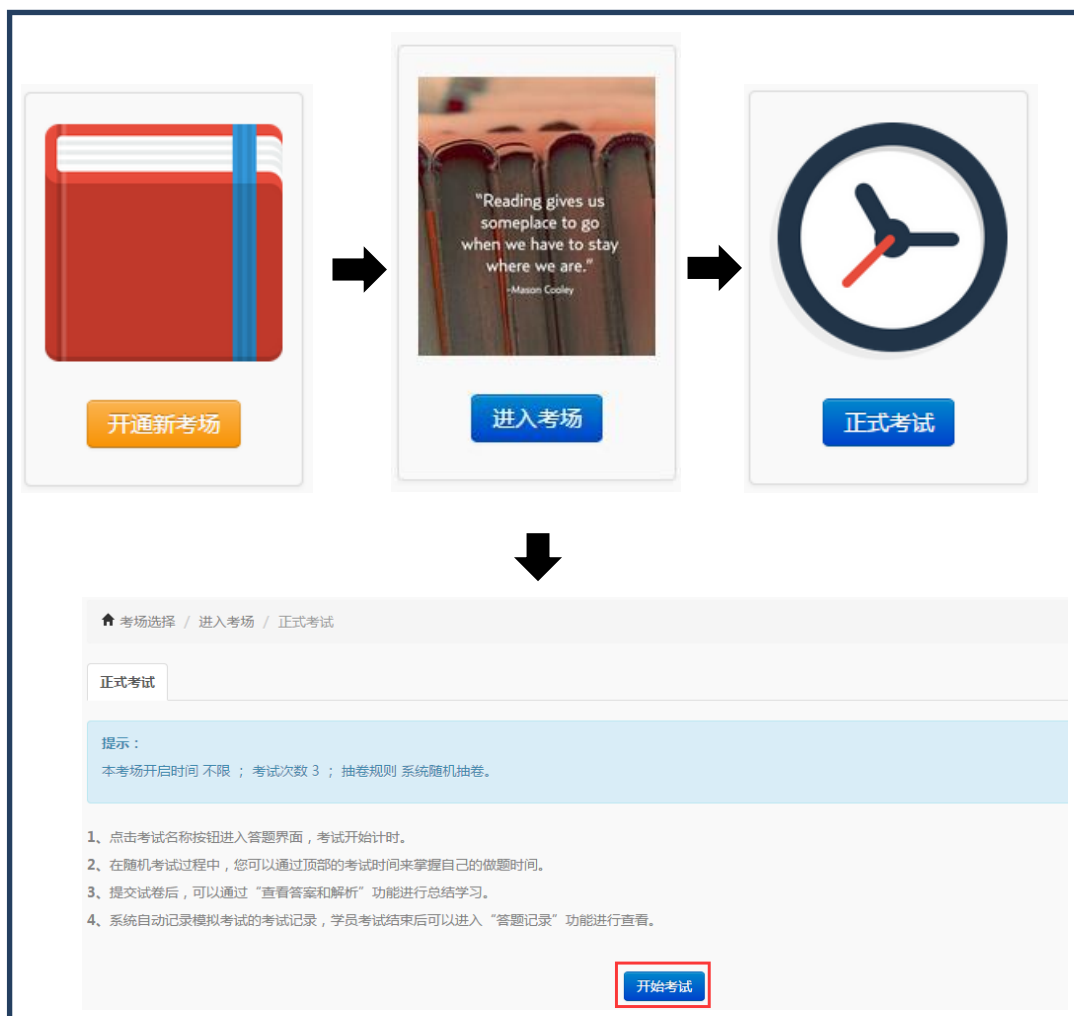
开通新考场

"Reading gives us someplace to go when we have to stay where we are."
-Mason Cooley

进入考场

正式考试

考场选择 / 进入考场 / 正式考试

正式考试

提示：
本考场开启时间 不限 ； 考试次数 3 ； 抽卷规则 系统随机抽卷。

1、点击考试名称按钮进入答题界面，考试开始计时。
2、在随机考试过程中，您可以通过顶部的考试时间来掌握自己的做题时间。
3、提交试卷后，可以通过"查看答案和解析"功能进行总结学习。
4、系统自动记录模拟考试的考试记录，学员考试结束后可以进入"答题记录"功能进行查看。

开始考试